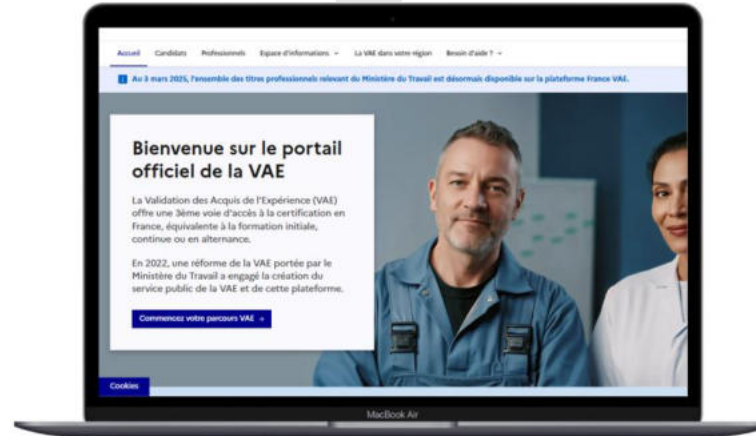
Accueil Candidats Professionnels Espace d'informations La VAE dans votre région Besoin d'aide ?

Au 3 mars 2025, l'ensemble des titres professionnels relevant du Ministère du Travail est désormais disponible sur la plateforme France VAE.

Bienvenue sur le portail officiel de la VAE

La Validation des Acquis de l'Expérience (VAE) offre une 3ème voie d'accès à la certification en France, équivalente à la formation initiale, continue ou en alternance.

En 2022, une réforme de la VAE portée par le Ministère du Travail a engagé la création du service public de la VAE et de cette plateforme.

Commencez votre parcours VAE →

Cookies

MacBook Air